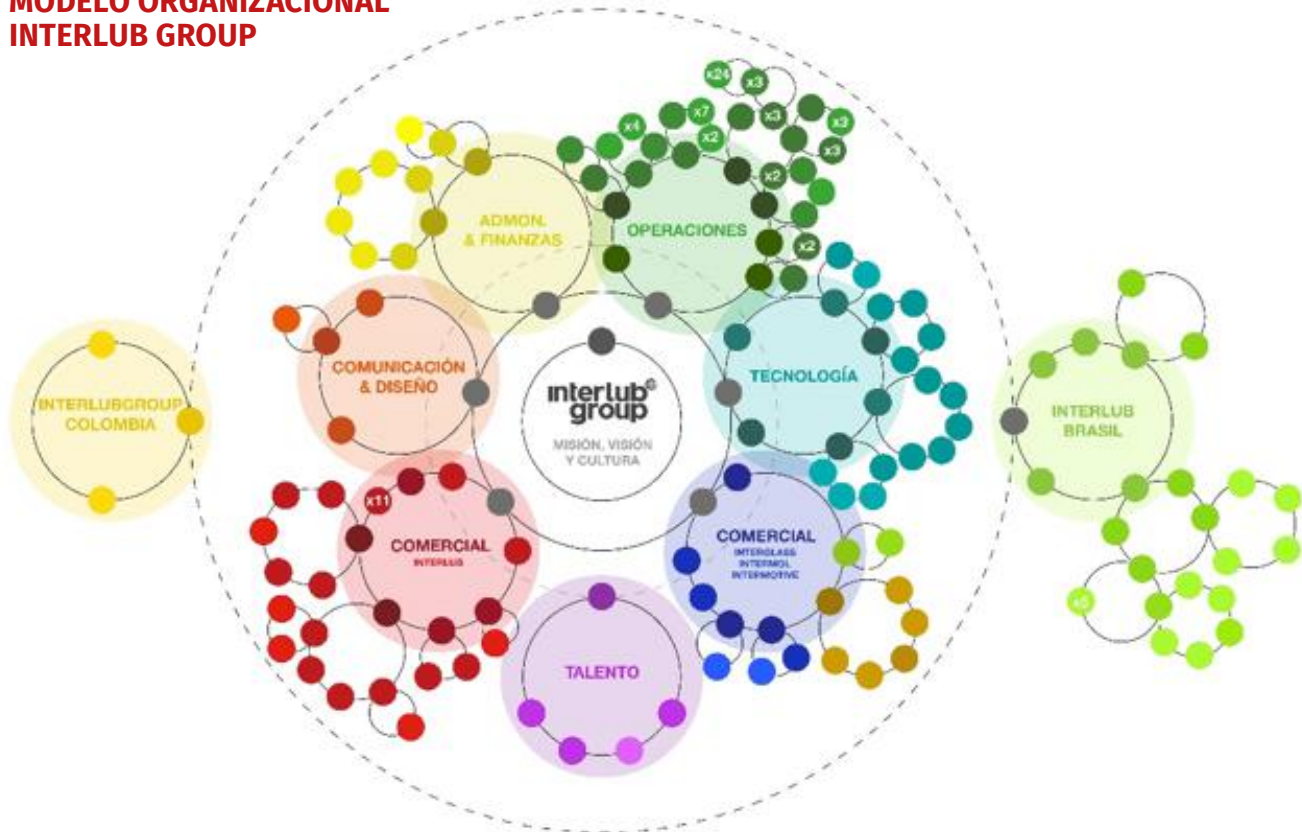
MODELO ORGANIZACIONAL
INTERLUB GROUP

x24 x3 x7 x3 x4 x2 x3 x3 x2 x2

ADMON. & FINANZAS

OPERACIONES

COMUNICACIÓN & DISEÑO

interlub© group

MISIÓN, VISIÓN Y CULTURA

TECNOLOGÍA

INTERLUBGROUP COLOMBIA

INTERLUB BRASIL

x11

COMERCIAL
INTERLUB

COMERCIAL
INTERGLASS
INTERMOL
INTERMOTIVE

TALENTO

x5